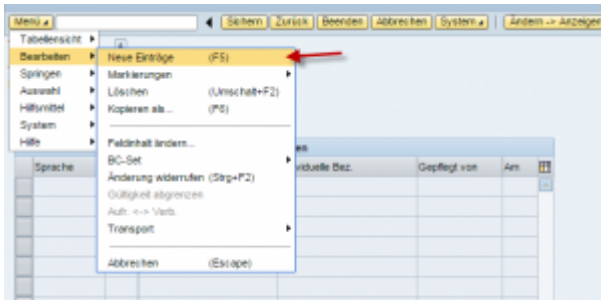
Menü | Sichern | Zurück | Beenden | Abbrechen | System | Ändern -> Anzeigen

Tabellensicht
Bearbeiten
Springen
Auswahl
Hilfsmittel
System
Hilfe

Neue Einträge (F5)
Markierungen
Löschen (Umschalt+F2)
Kopieren als... (F6)
Feldinhalt ändern...
BC-Set
Änderung widerrufen (Strg+F2)
Gültigkeit abgrenzen
Aufr. <-> Verb.
Transport
Abbrechen (Escape)

| Sprache | | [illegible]es | | |
|---|---|---|---|---|
| | | ividuelle Bez. | Gepflegt von | Am |